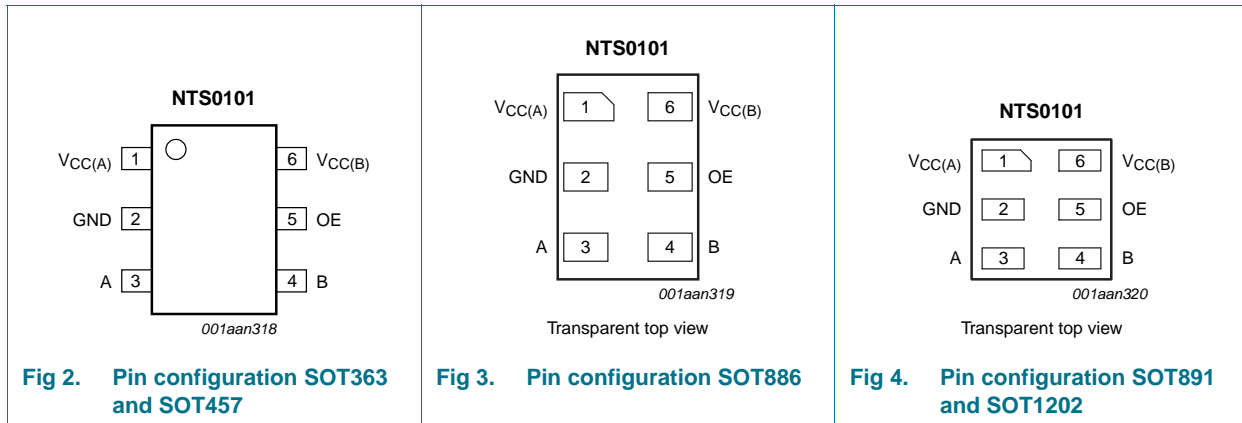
NTS0101

$V_{CC(A)}$ 1
GND 2
A 3

6 $V_{CC(B)}$
5 OE
4 B

001aan318

Fig 2. Pin configuration SOT363 and SOT457

NTS0101

$V_{CC(A)}$ 1
6 $V_{CC(B)}$
GND 2
5 OE
A 3
4 B

001aan319

Transparent top view

Fig 3. Pin configuration SOT886

NTS0101

$V_{CC(A)}$ 1
6 $V_{CC(B)}$
GND 2
5 OE
A 3
4 B

001aan320

Transparent top view

Fig 4. Pin configuration SOT891 and SOT1202